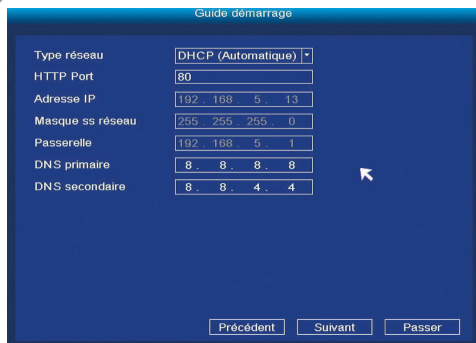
Guide démarrage

Type réseau DHCP (Automatique)
HTTP Port 80
Adresse IP 192 . 168 . 5 . 13
Masque ss réseau 255 . 255 . 255 . 0
Passerelle 192 . 168 . 5 . 1
DNS primaire 8 . 8 . 8 . 8
DNS secondaire 8 . 8 . 4 . 4

Précédent Suivant Passer